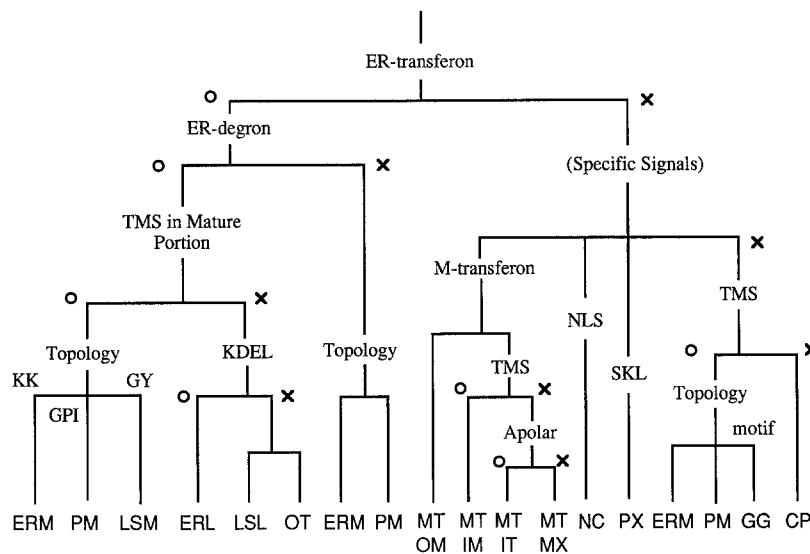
ER-transferon

o

×

ER-degron

o

×

(Specific Signals)

TMS in Mature Portion

o

×

M-transferon

NLS

×

TMS

Topology

KDEL

Topology

KK

GY

GPI

o

×

TMS

o

×

SKL

o

×

Topology

motif

Apolar

o

×

ERM PM LSM ERL LSL OT ERM PM MT OM MT IM MT IT MT MX NC PX ERM PM GG CP